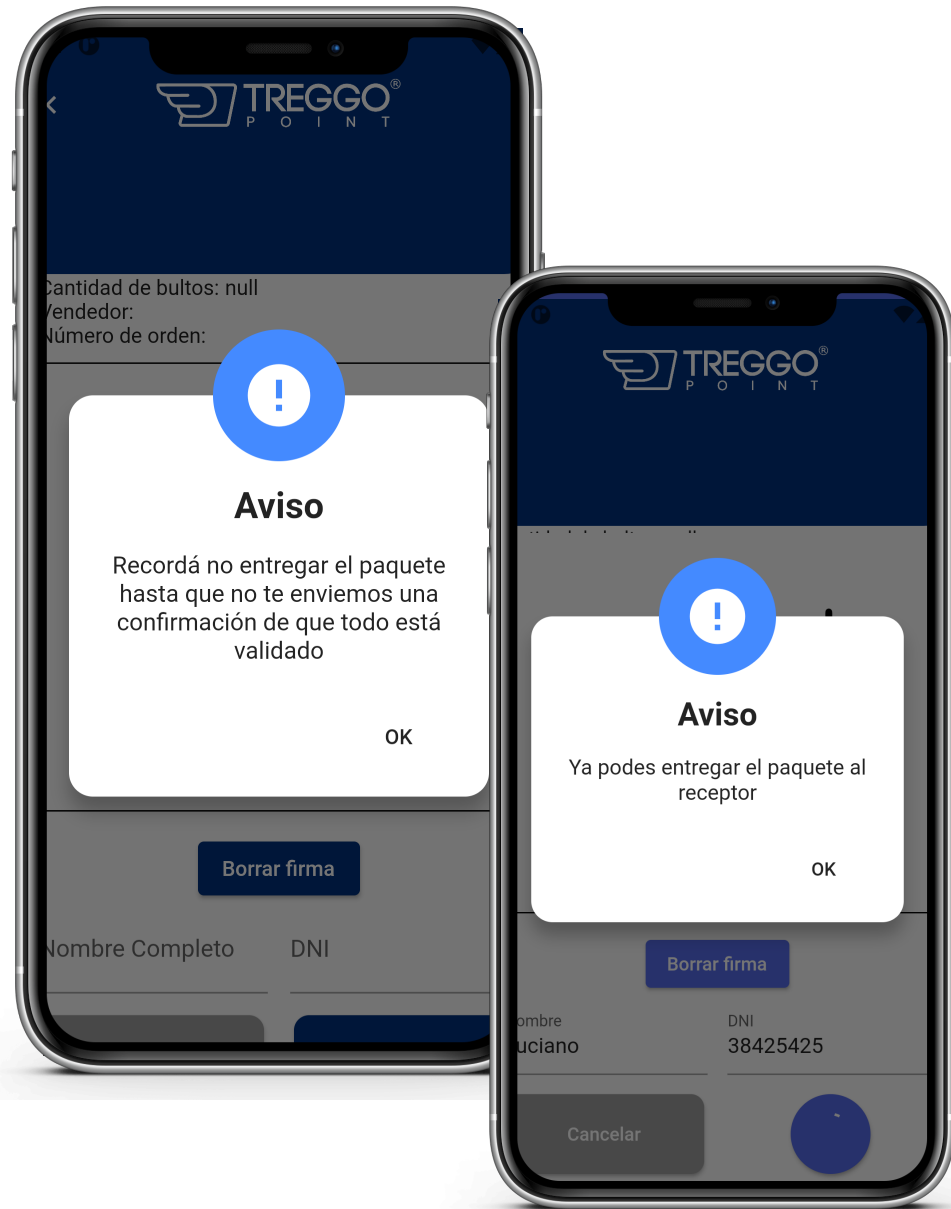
TREGGO®
POINT

Cantidad de bultos: null
Vendedor:
Número de orden:

!

Aviso

Recordá no entregar el paquete hasta que no te enviemos una confirmación de que todo está validado

OK

Borrar firma

Nombre Completo

DNI

TREGGO®
POINT

!

Aviso

Ya podes entregar el paquete al receptor

OK

Borrar firma

ombre
uciano

DNI
38425425

Cancelar